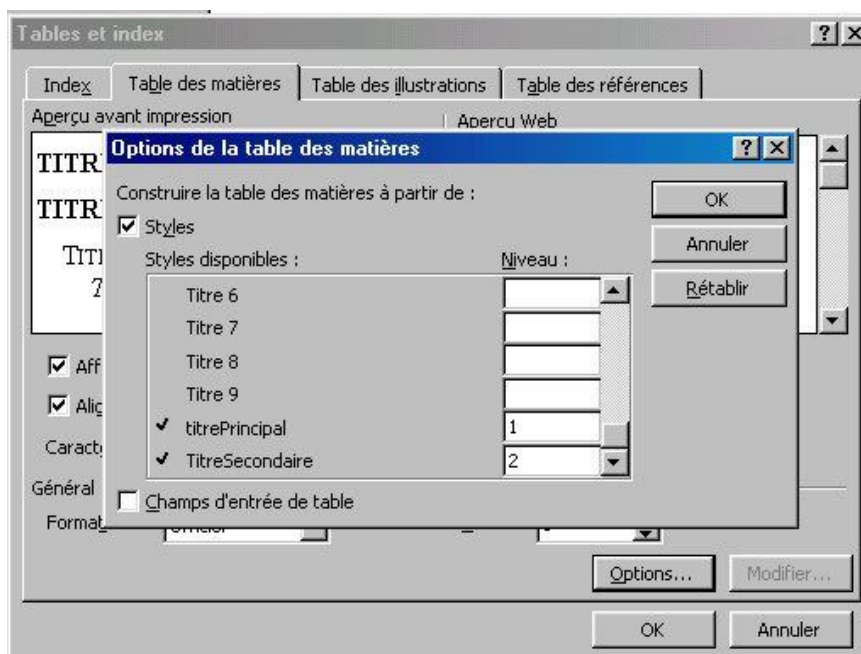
Tables et index

Index | Table des matières | Table des illustrations | Table des références

Aperçu avant impression

Aperçu Web

TITR

TITR

TITI

7

Aff

Alig

Caract

Général

Format

Options de la table des matières

Construire la table des matières à partir de :

Styles

Styles disponibles :

Niveau :

Titre 6

Titre 7

Titre 8

Titre 9

✔ titrePrincipal 1

✔ TitreSecondaire 2

Champs d'entrée de table

OK

Annuler

Rétablir

Options...

Modifier...

OK

Annuler